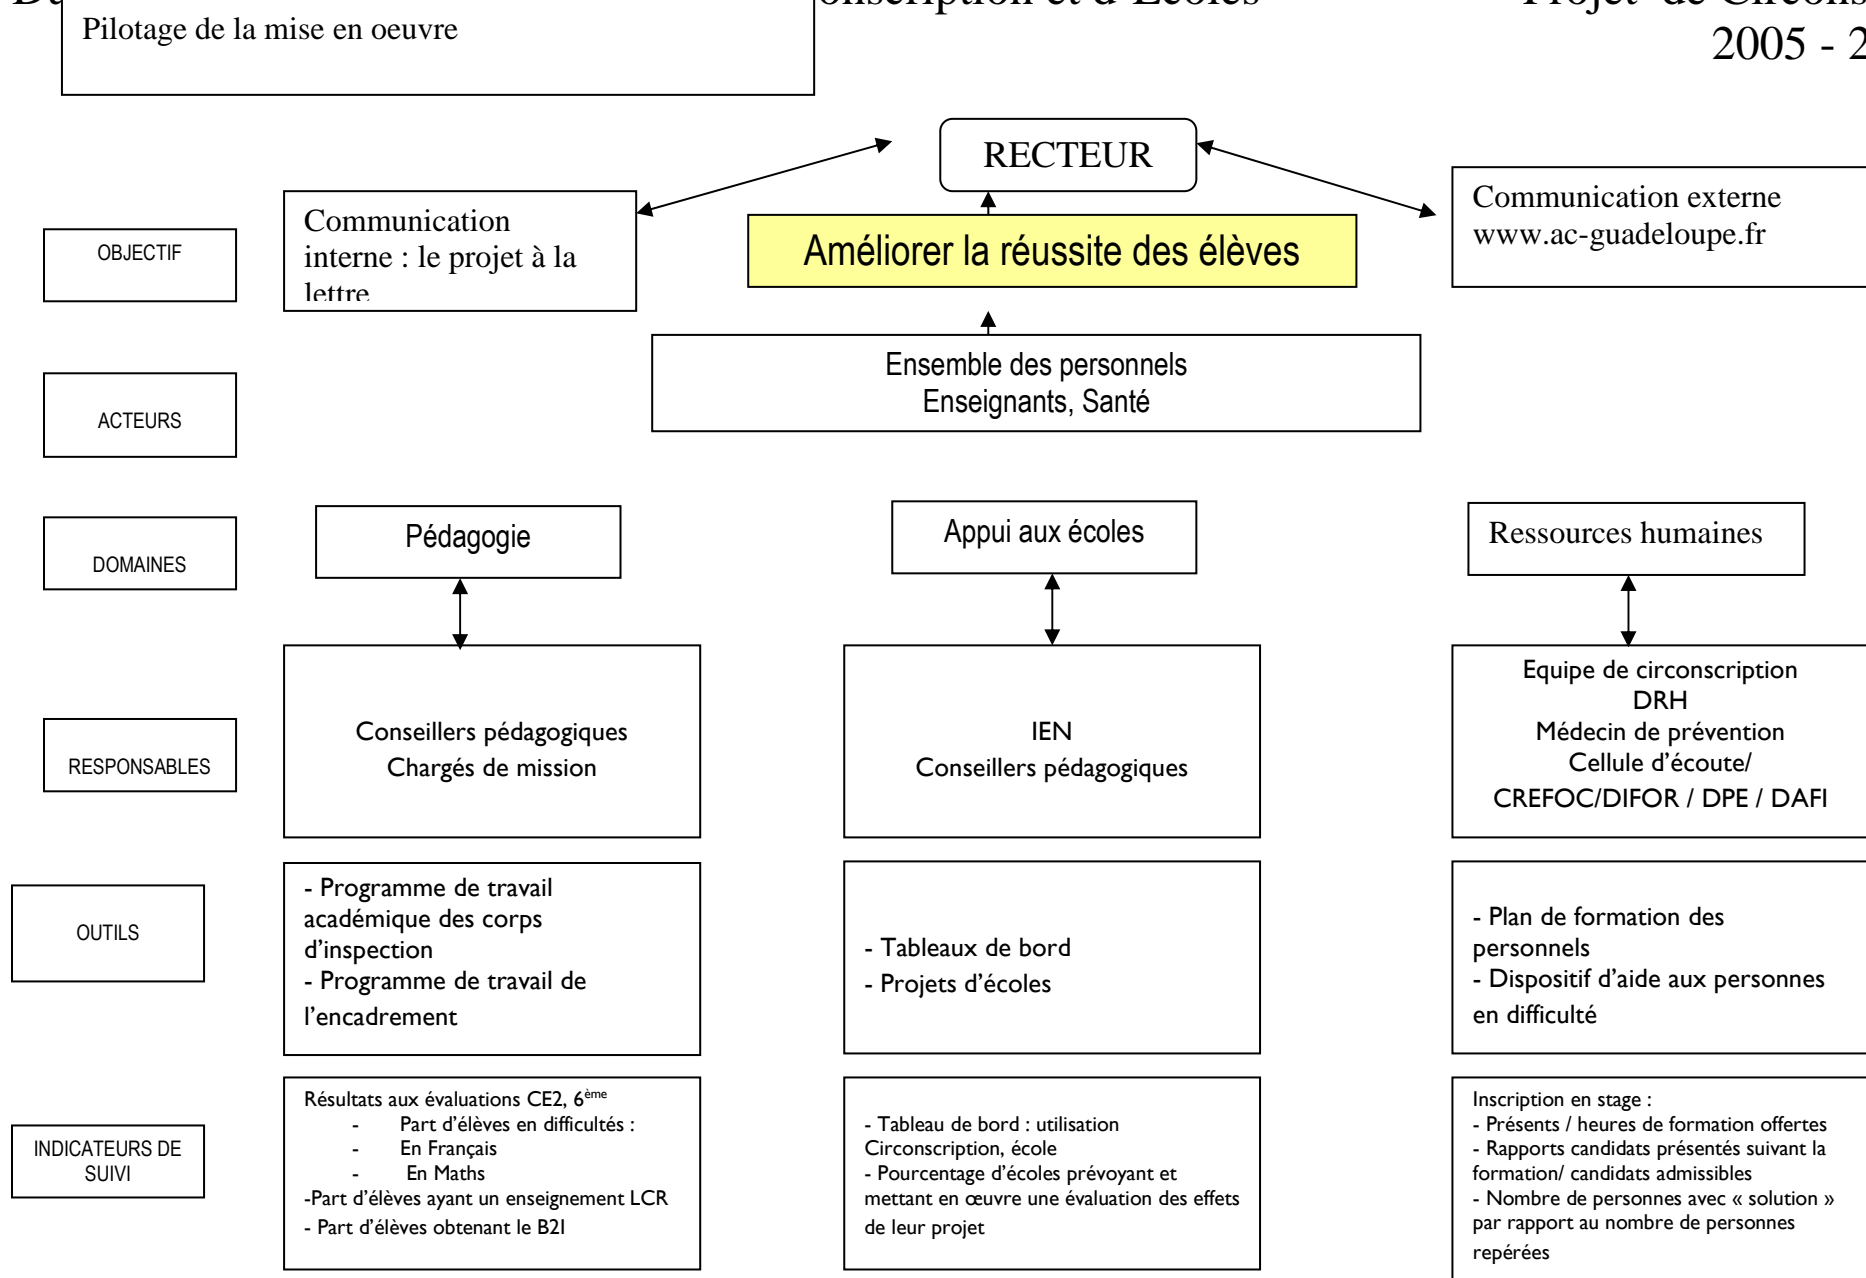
D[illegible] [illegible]onscription et d'Ecoles Projet de Circons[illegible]
2005 - 2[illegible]

Pilotage de la mise en oeuvre

RECTEUR

Communication interne : le projet à la lettre

Améliorer la réussite des élèves

Communication externe www.ac-guadeloupe.fr

OBJECTIF

ACTEURS

Ensemble des personnels
Enseignants, Santé

DOMAINES

Pédagogie

Appui aux écoles

Ressources humaines

RESPONSABLES

Conseillers pédagogiques
Chargés de mission

IEN
Conseillers pédagogiques

Equipe de circonscription
DRH
Médecin de prévention
Cellule d'écoute/
CREFOC/DIFOR / DPE / DAFI

OUTILS

- Programme de travail académique des corps d'inspection
- Programme de travail de l'encadrement

- Tableaux de bord
- Projets d'écoles

- Plan de formation des personnels
- Dispositif d'aide aux personnes en difficulté

INDICATEURS DE SUIVI

Résultats aux évaluations CE2, 6$^{ème}$
- Part d'élèves en difficultés :
- En Français
- En Maths
-Part d'élèves ayant un enseignement LCR
- Part d'élèves obtenant le B2I

- Tableau de bord : utilisation Circonscription, école
- Pourcentage d'écoles prévoyant et mettant en œuvre une évaluation des effets de leur projet

Inscription en stage :
- Présents / heures de formation offertes
- Rapports candidats présentés suivant la formation/ candidats admissibles
- Nombre de personnes avec « solution » par rapport au nombre de personnes repérées